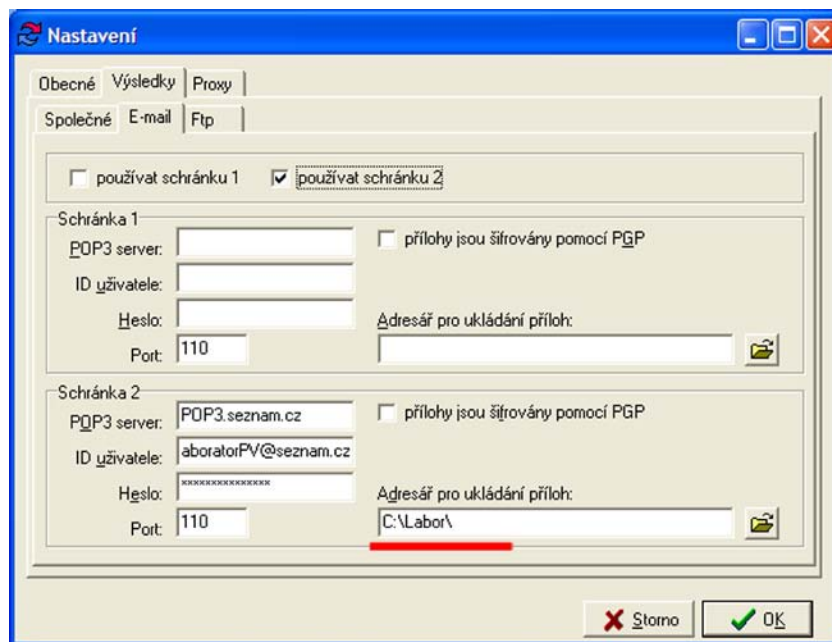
Nastavení

Obecné | Výsledky | Proxy

Společné | E-mail | Ftp

používat schránku 1 používat schránku 2

Schránka 1

POP3 server:

přílohy jsou šifrovány pomocí PGP

ID uživatele:

Heslo:

Adresář pro ukládání příloh:

Port: 110

Schránka 2

POP3 server: POP3.seznam.cz

přílohy jsou šifrovány pomocí PGP

ID uživatele: aboratorPV@seznam.cz

Heslo: ***************

Adresář pro ukládání příloh:

Port: 110

C:\Labor\

Storno OK